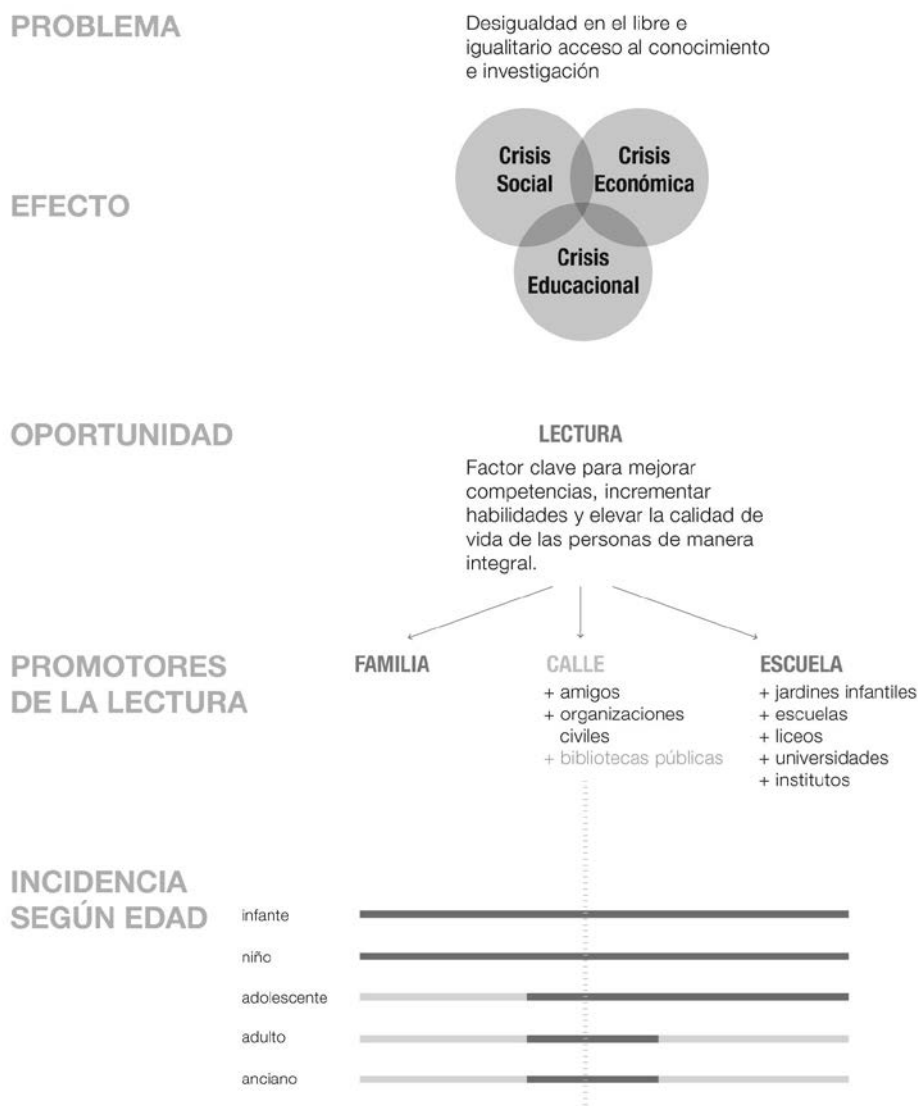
PROBLEMA

Desigualdad en el libre e igualitario acceso al conocimiento e investigación

EFECTO

Crisis Social

Crisis Económica

Crisis Educacional

OPORTUNIDAD

LECTURA

Factor clave para mejorar competencias, incrementar habilidades y elevar la calidad de vida de las personas de manera integral.

PROMOTORES DE LA LECTURA

FAMILIA

CALLE
+ amigos
+ organizaciones civiles
+ bibliotecas públicas

ESCUELA
+ jardines infantiles
+ escuelas
+ liceos
+ universidades
+ institutos

INCIDENCIA SEGÚN EDAD

infante

niño

adolescente

adulto

anciano